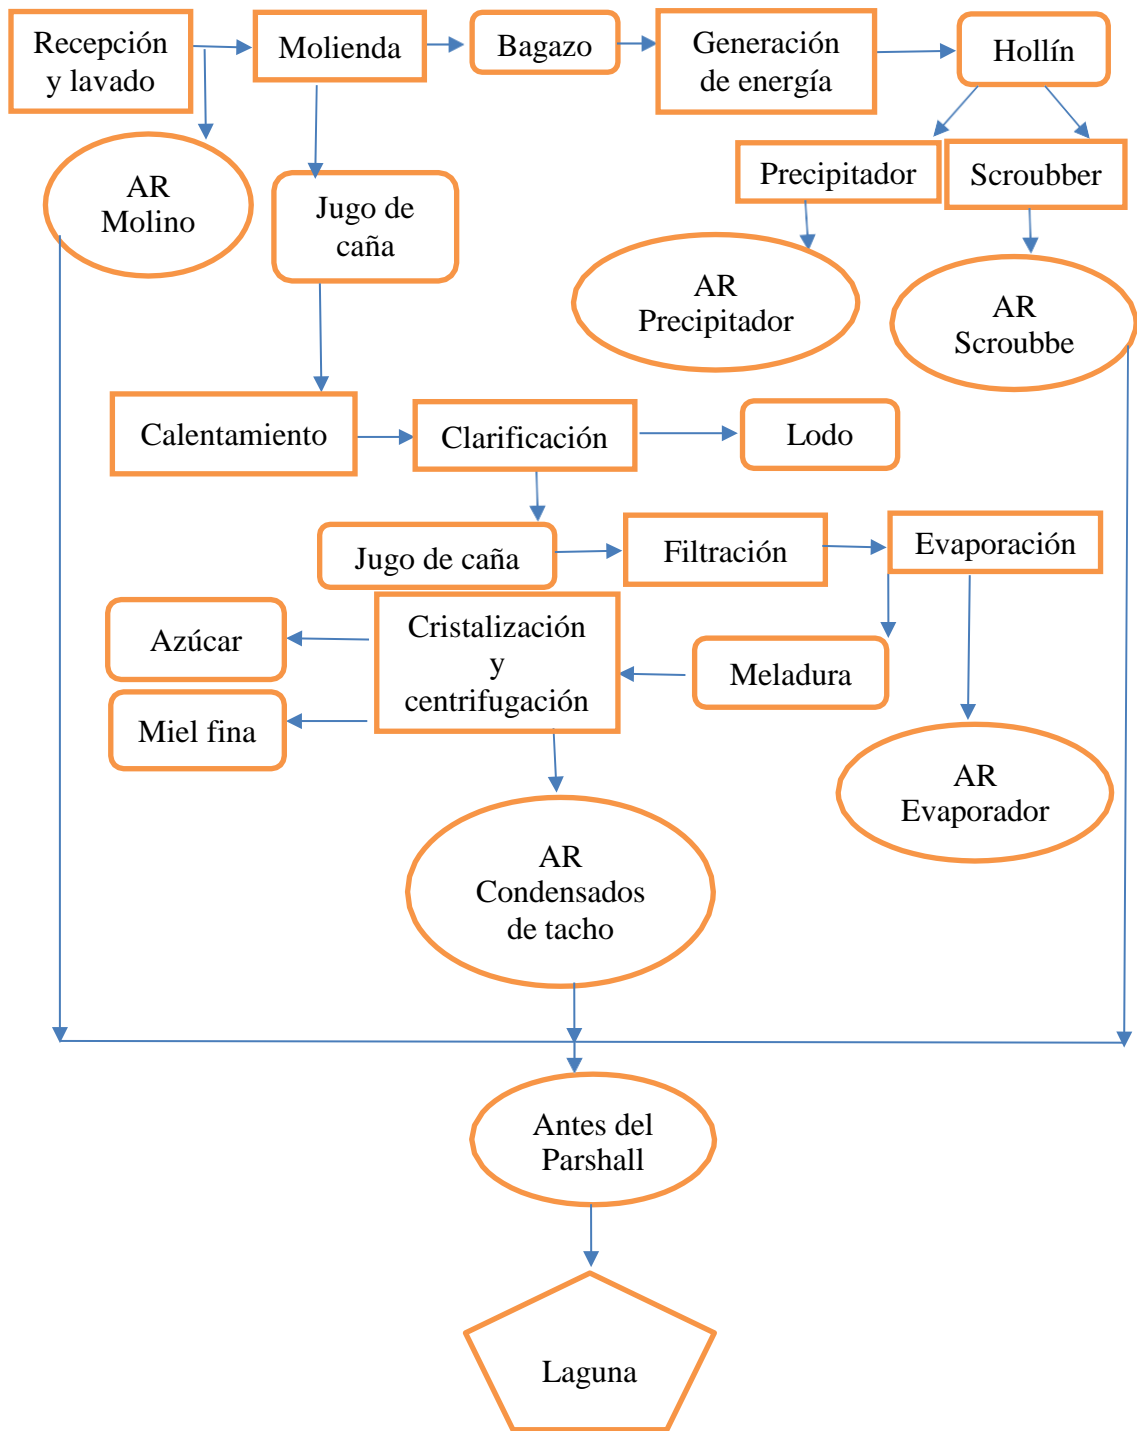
Recepción y lavado

Molienda

Bagazo

Generación de energía

Hollín

AR Molino

Jugo de caña

Precipitador

Scroubber

AR Precipitador

AR Scroubbe

Calentamiento

Clarificación

Lodo

Jugo de caña

Filtración

Evaporación

Azúcar

Cristalización y centrifugación

Meladura

Miel fina

AR Evaporador

AR Condensados de tacho

Antes del Parshall

Laguna